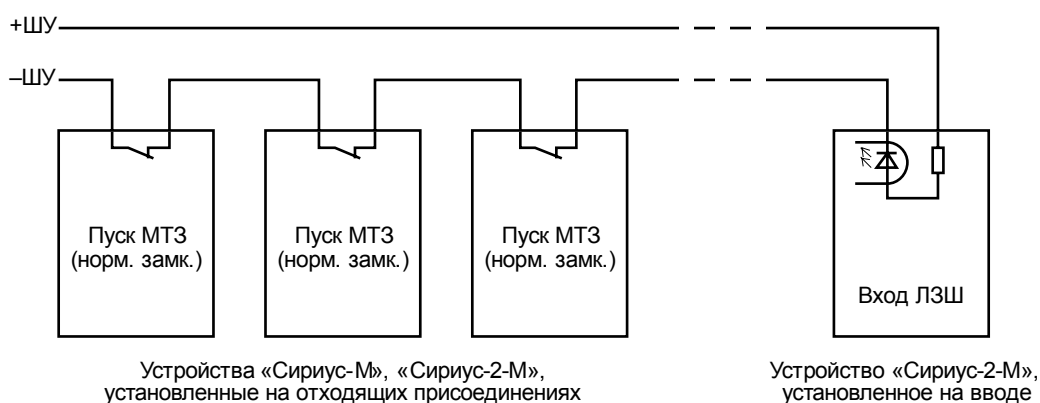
+ШУ
–ШУ

Пуск МТЗ (норм. замк.)

Пуск МТЗ (норм. замк.)

Пуск МТЗ (норм. замк.)

Вход ЛЗШ

Устройства «Сириус-М», «Сириус-2-М», установленные на отходящих присоединениях

Устройство «Сириус-2-М», установленное на вводе